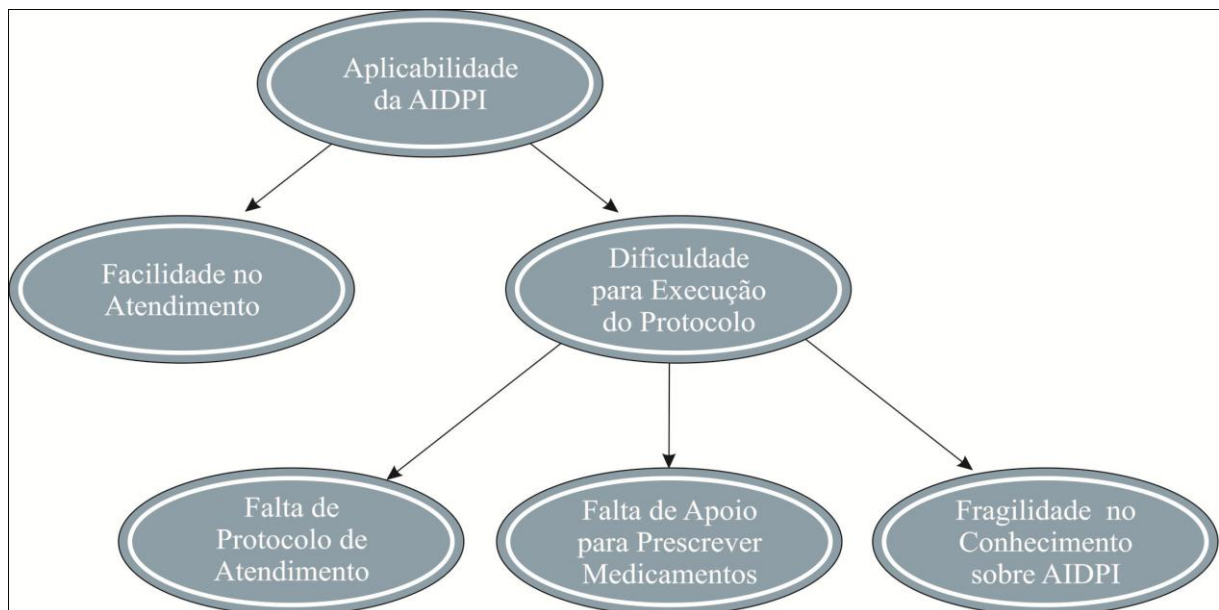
Aplicabilidade da AIDPI

Facilidade no Atendimento

Dificuldade para Execução do Protocolo

Falta de Protocolo de Atendimento

Falta de Apoio para Prescrever Medicamentos

Fragilidade no Conhecimento sobre AIDPI